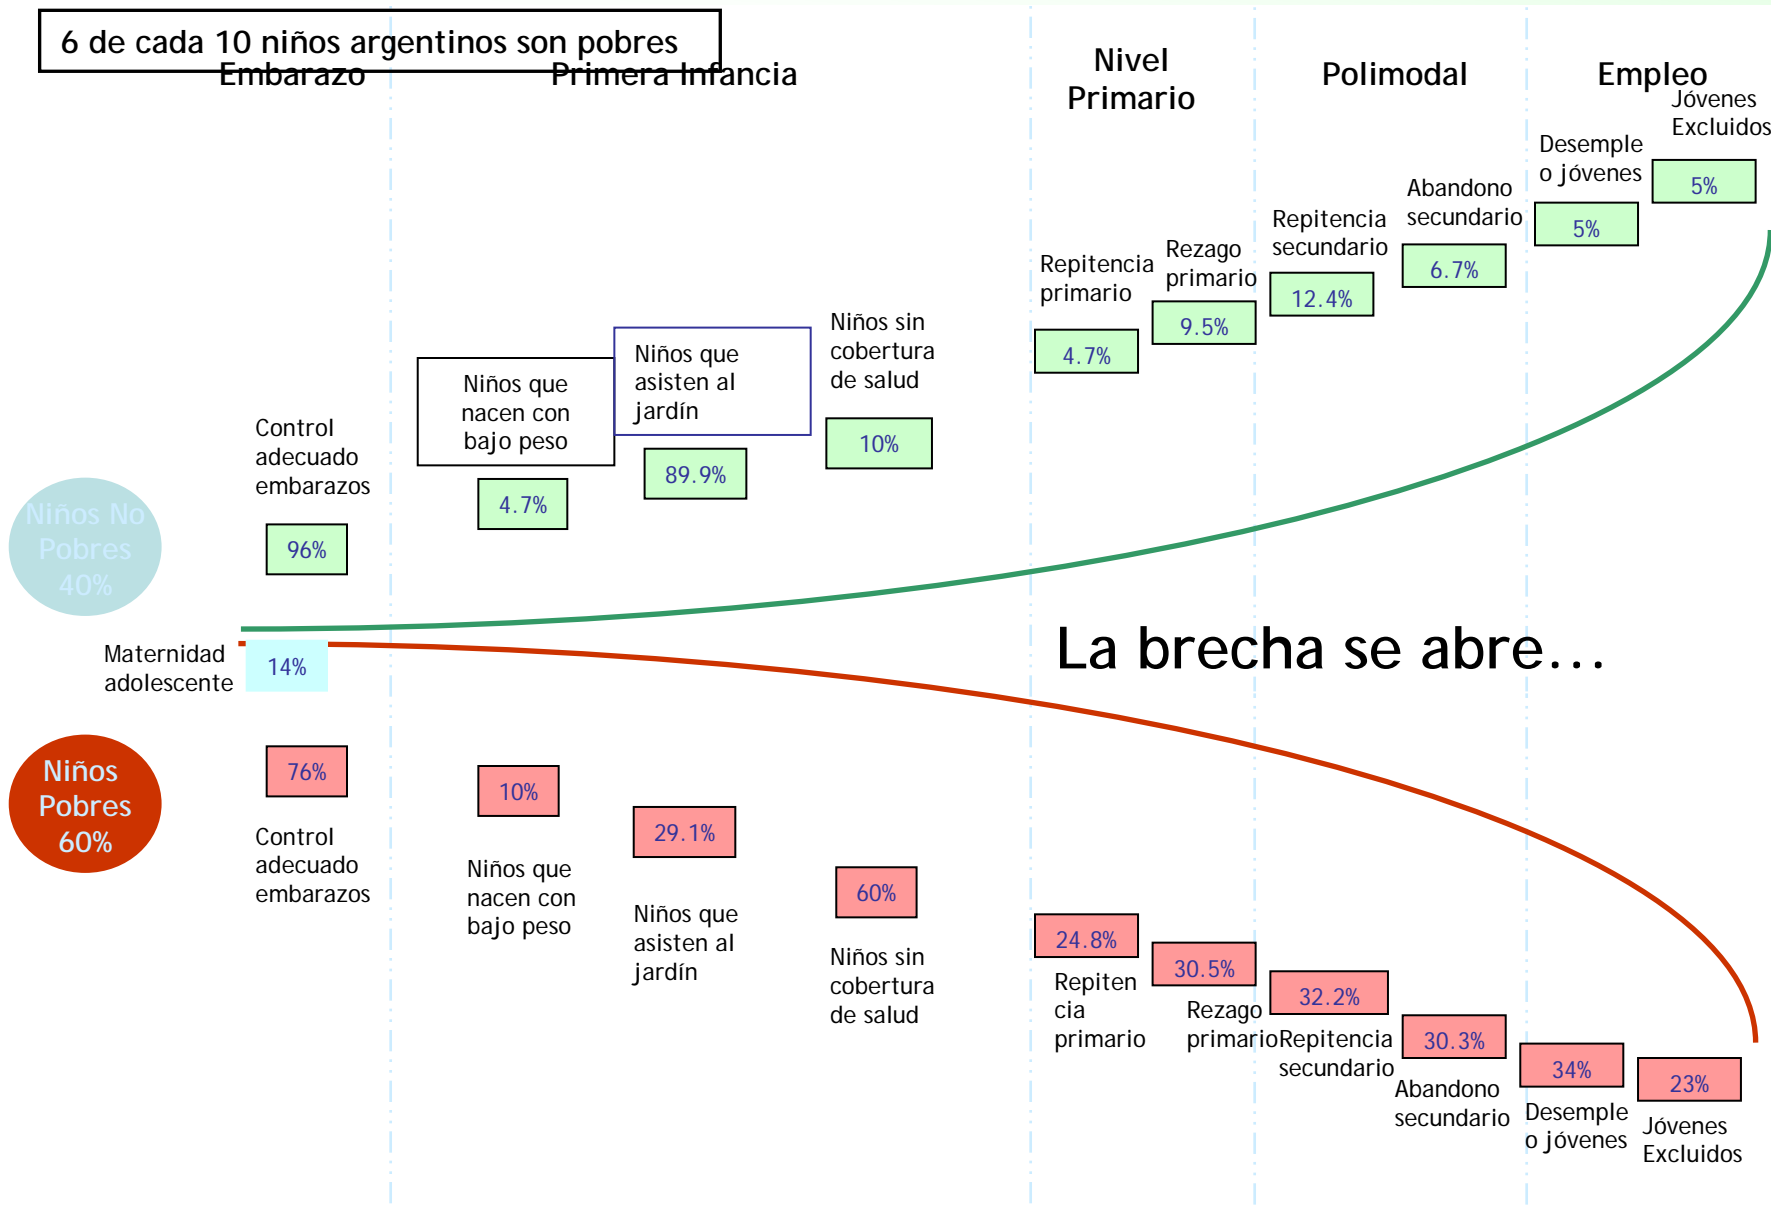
6 de cada 10 niños argentinos son pobres

Embarazo

Primera Infancia

Nivel Primario

Polimodal

Empleo

Niños No Pobres 40%

Control adecuado embarazos
96%

Niños que nacen con bajo peso
4.7%

Niños que asisten al jardín
89.9%

Niños sin cobertura de salud
10%

Repitencia primario
4.7%

Rezago primario
9.5%

Repitencia secundario
12.4%

Abandono secundario
6.7%

Desempleo jóvenes
5%

Jóvenes Excluidos
5%

Maternidad adolescente
14%

La brecha se abre…

Niños Pobres 60%

76%
Control adecuado embarazos

10%
Niños que nacen con bajo peso

29.1%
Niños que asisten al jardín

60%
Niños sin cobertura de salud

24.8%
Repitencia primario

30.5%
Rezago primario

32.2%
Repitencia secundario

30.3%
Abandono secundario

34%
Desempleo jóvenes

23%
Jóvenes Excluidos